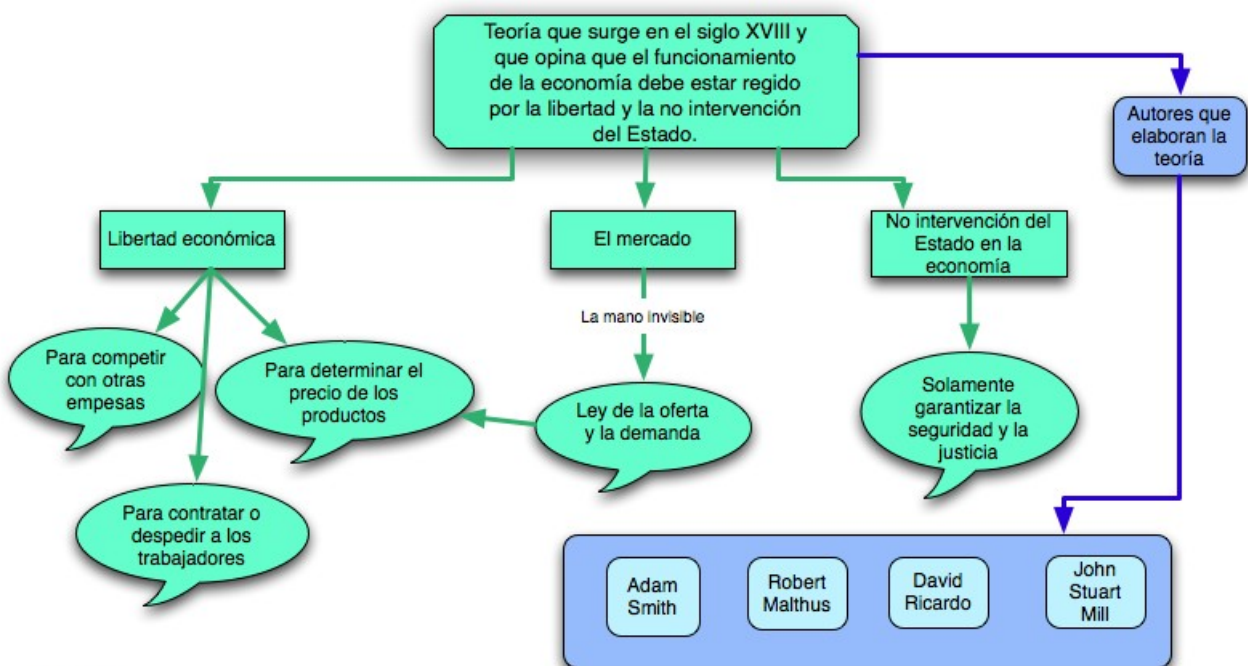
Teoría que surge en el siglo XVIII y que opina que el funcionamiento de la economía debe estar regido por la libertad y la no intervención del Estado.

Autores que elaboran la teoría

Libertad económica

El mercado

No intervención del Estado en la economía

La mano invisible

Para competir con otras empesas

Para determinar el precio de los productos

Ley de la oferta y la demanda

Solamente garantizar la seguridad y la justicia

Para contratar o despedir a los trabajadores

Adam Smith

Robert Malthus

David Ricardo

John Stuart Mill